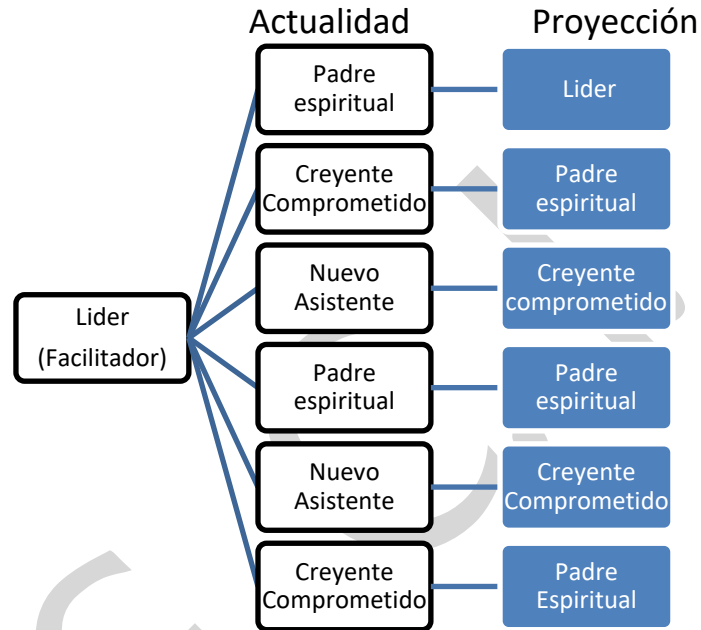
Actualidad

Proyección

Lider
(Facilitador)

Padre espiritual

Lider

Creyente Comprometido

Padre espiritual

Nuevo Asistente

Creyente comprometido

Padre espiritual

Padre espiritual

Nuevo Asistente

Creyente Comprometido

Creyente Comprometido

Padre Espiritual